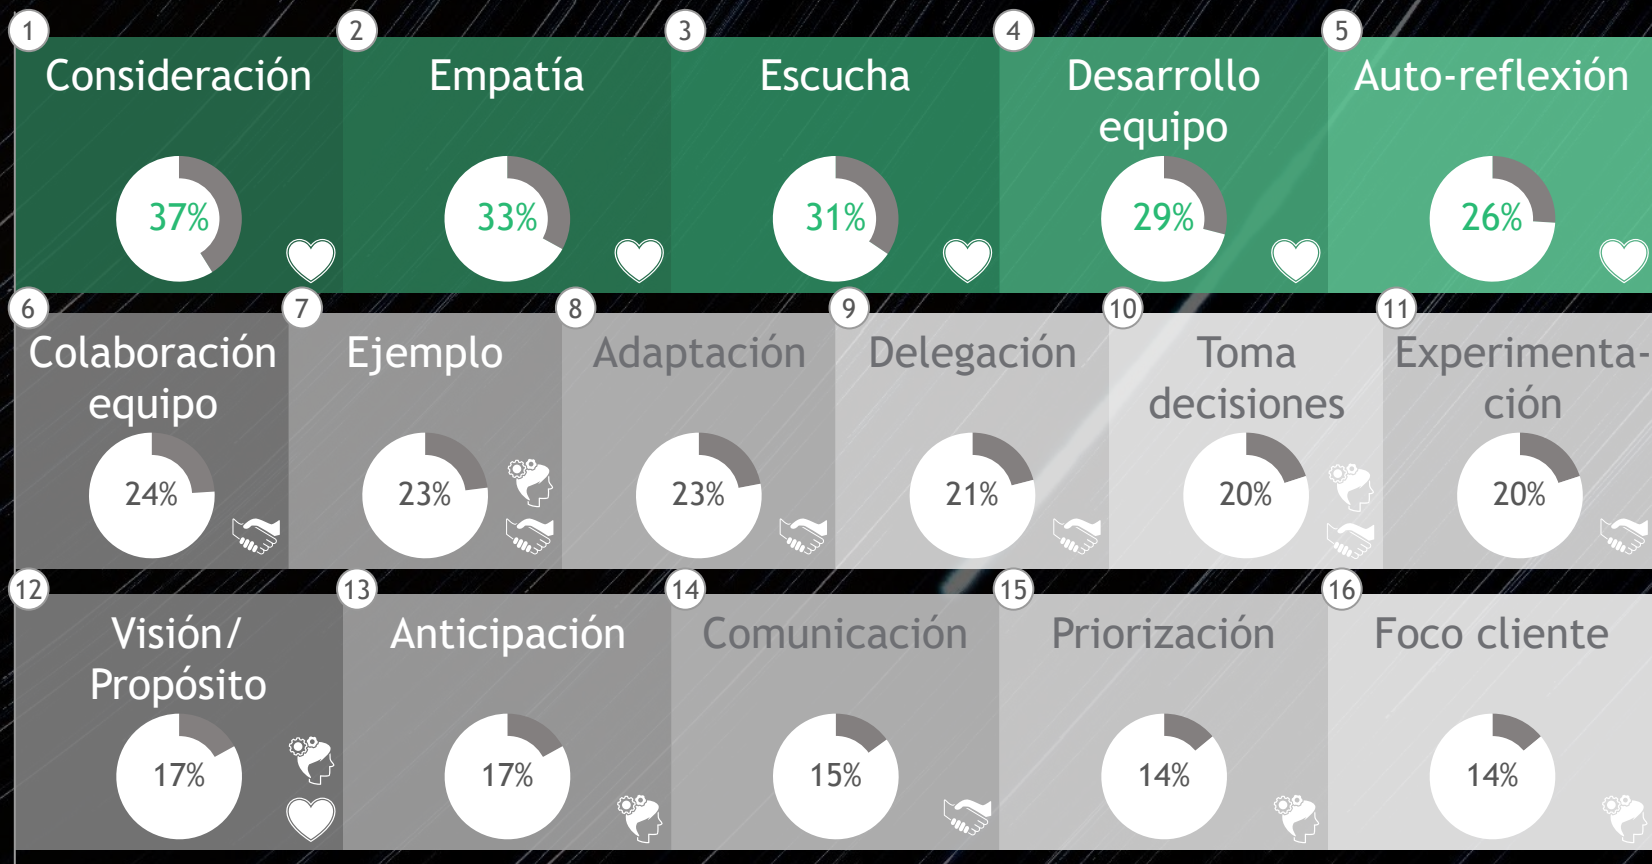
1 Consideración 37%

2 Empatía 33%

3 Escucha 31%

4 Desarrollo equipo 29%

5 Auto-reflexión 26%

6 Colaboración equipo 24%

7 Ejemplo 23%

8 Adaptación 23%

9 Delegación 21%

10 Toma decisiones 20%

11 Experimentación 20%

12 Visión/ Propósito 17%

13 Anticipación 17%

14 Comunicación 15%

15 Priorización 14%

16 Foco cliente 14%